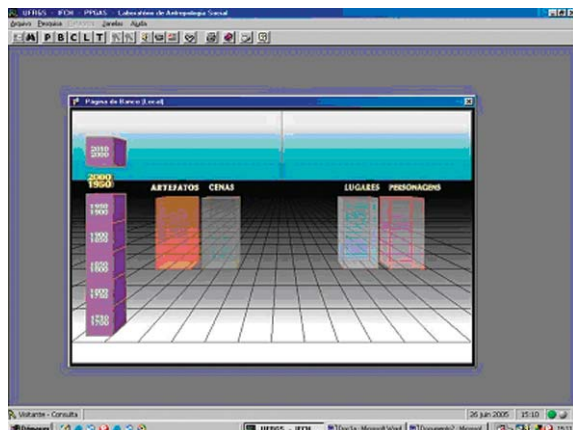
UFRGS - IFCH - PPGAS - Laboratório de Antropologia Social
Arquivo Pesquisa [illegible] Janelas Ajuda
P B C L T
Página de Banco (Local)
2010 2000
2000 1950
1950 1900
1900 1850
1850 1800
1800 1750
1750 1700
ARTEFATOS CENAS
LUGARES PERSONAGENS
Visitante - Consulta
26 jun 2005 15:10
Iniciar
UFRGS - IFCH
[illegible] Microsoft Word
Documento2 - Microsof
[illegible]